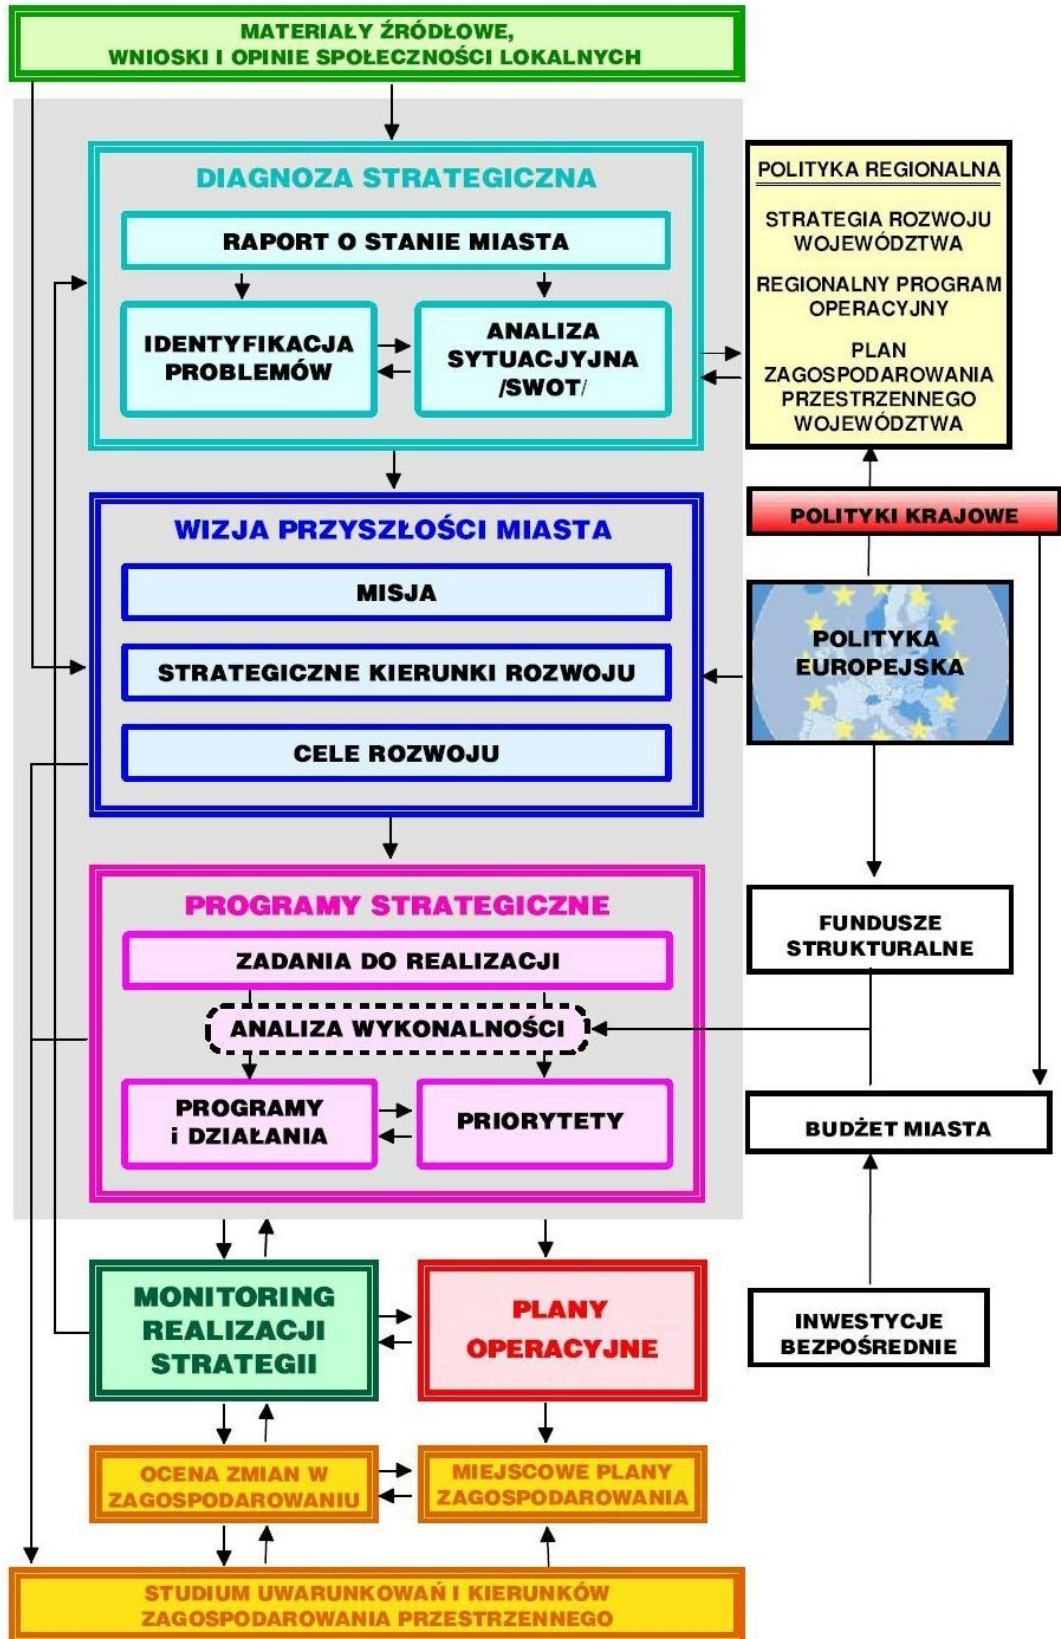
MATERIAŁY ŹRÓDŁOWE, WNIOSKI I OPINIE SPOŁECZNOŚCI LOKALNYCH

DIAGNOZA STRATEGICZNA

RAPORT O STANIE MIASTA

IDENTYFIKACJA PROBLEMÓW

ANALIZA SYTUACYJNA /SWOT/

POLITYKA REGIONALNA

STRATEGIA ROZWOJU WOJEWÓDZTWA

REGIONALNY PROGRAM OPERACYJNY

PLAN ZAGOSPODAROWANIA PRZESTRZENNEGO WOJEWÓDZTWA

POLITYKI KRAJOWE

WIZJA PRZYSZŁOŚCI MIASTA

MISJA

STRATEGICZNE KIERUNKI ROZWOJU

CELE ROZWOJU

POLITYKA EUROPEJSKA

PROGRAMY STRATEGICZNE

ZADANIA DO REALIZACJI

ANALIZA WYKONALNOŚCI

PROGRAMY i DZIAŁANIA

PRIORYTETY

FUNDUSZE STRUKTURALNE

BUDŻET MIASTA

MONITORING REALIZACJI STRATEGII

PLANY OPERACYJNE

INWESTYCJE BEZPOŚREDNIE

OCENA ZMIAN W ZAGOSPODAROWANIU

MIEJSCOWE PLANY ZAGOSPODAROWANIA

STUDIUM UWARUNKOWAŃ I KIERUNKÓW ZAGOSPODAROWANIA PRZESTRZENNEGO